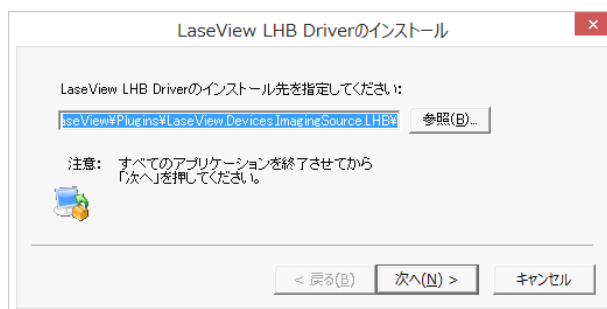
LaseView LHB Driverのインストール

LaseView LHB Driverのインストール先を指定してください:

aseView¥Plugins¥LaseView.Devices.ImagingSource.LHB¥

参照(B)...

注意: すべてのアプリケーションを終了させてから「次へ」を押してください。

< 戻る(B)

次へ(N) >

キャンセル